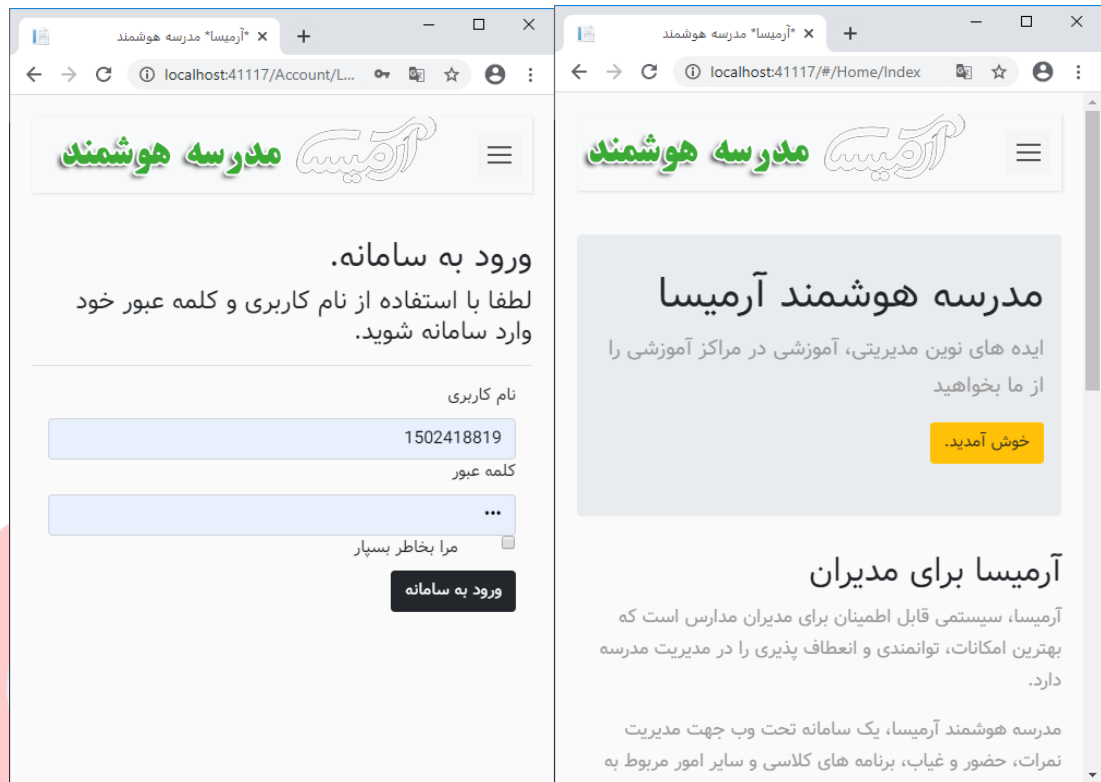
*آرمیسا* مدرسه هوشمند
localhost:41117/Account/L...

آرمیسا مدرسه هوشمند

ورود به سامانه.
لطفا با استفاده از نام کاربری و کلمه عبور خود وارد سامانه شوید.

نام کاربری
1502418819
کلمه عبور
•••
مرا بخاطر بسپار
ورود به سامانه

*آرمیسا* مدرسه هوشمند
localhost:41117/#/Home/Index

آرمیسا مدرسه هوشمند

مدرسه هوشمند آرمیسا
ایده های نوین مدیریتی، آموزشی در مراکز آموزشی را از ما بخواهید
خوش آمدید.

آرمیسا برای مدیران
آرمیسا، سیستمی قابل اطمینان برای مدیران مدارس است که بهترین امکانات، توانمندی و انعطاف پذیری را در مدیریت مدرسه دارد.

مدرسه هوشمند آرمیسا، یک سامانه تحت وب جهت مدیریت نمرات، حضور و غیاب، برنامه های کلاسی و سایر امور مربوط به